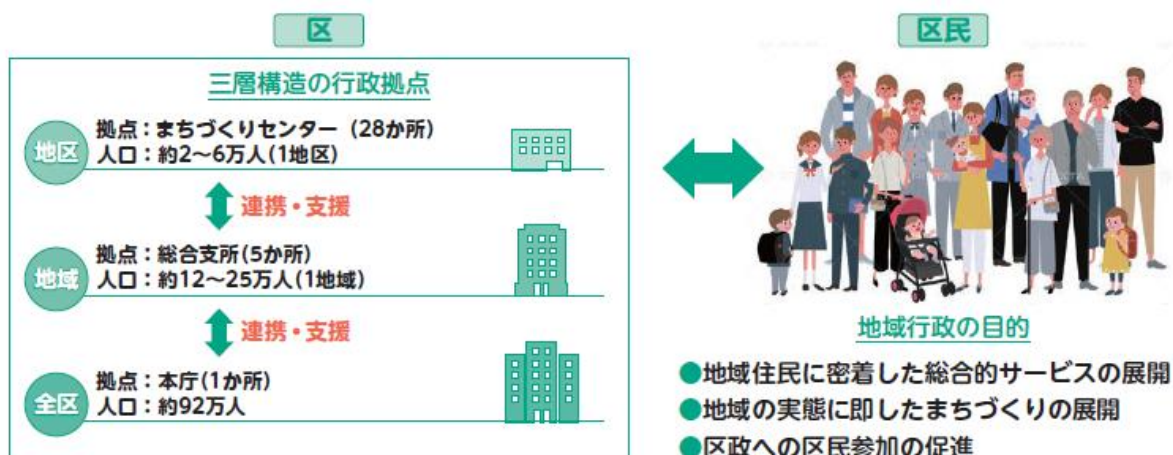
区

三層構造の行政拠点

地区 拠点：まちづくりセンター（28か所）
人口：約2～6万人(1地区)

連携・支援

地域 拠点：総合支所(5か所)
人口：約12～25万人(1地域)

連携・支援

全区 拠点：本庁(1か所)
人口：約92万人

区民

地域行政の目的

●地域住民に密着した総合的サービスの展開
●地域の実態に即したまちづくりの展開
●区政への区民参加の促進